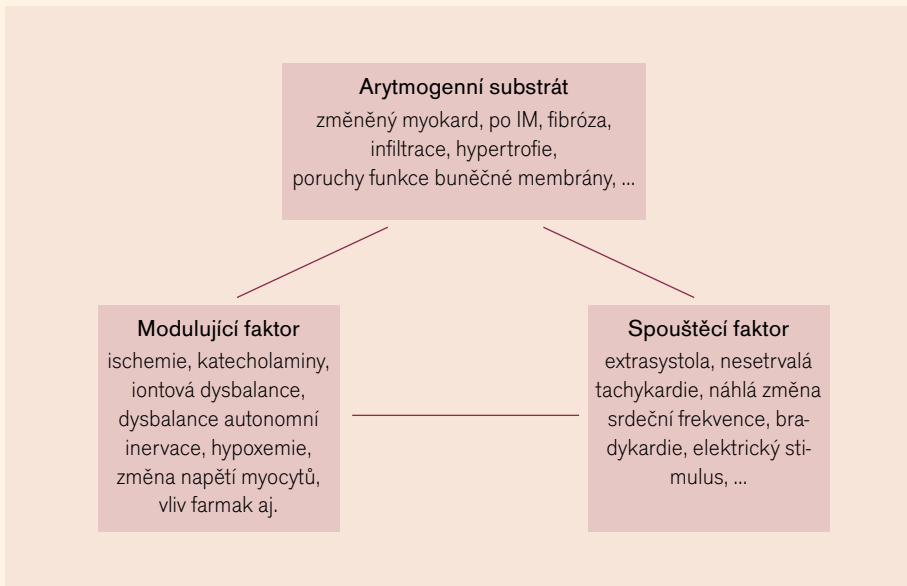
Arytmogenní substrát
změněný myokard, po IM, fibróza, infiltrace, hypertrofie, poruchy funkce buněčné membrány, ...

Modulující faktor
ischemie, katecholaminy, iontová dysbalance, dysbalance autonomní inervace, hypoxemie, změna napětí myocytů, vliv farmak aj.

Spouštěcí faktor
extrasystola, nesetrvalá tachykardie, náhlá změna srdeční frekvence, bradykardie, elektrický stimulus, ...